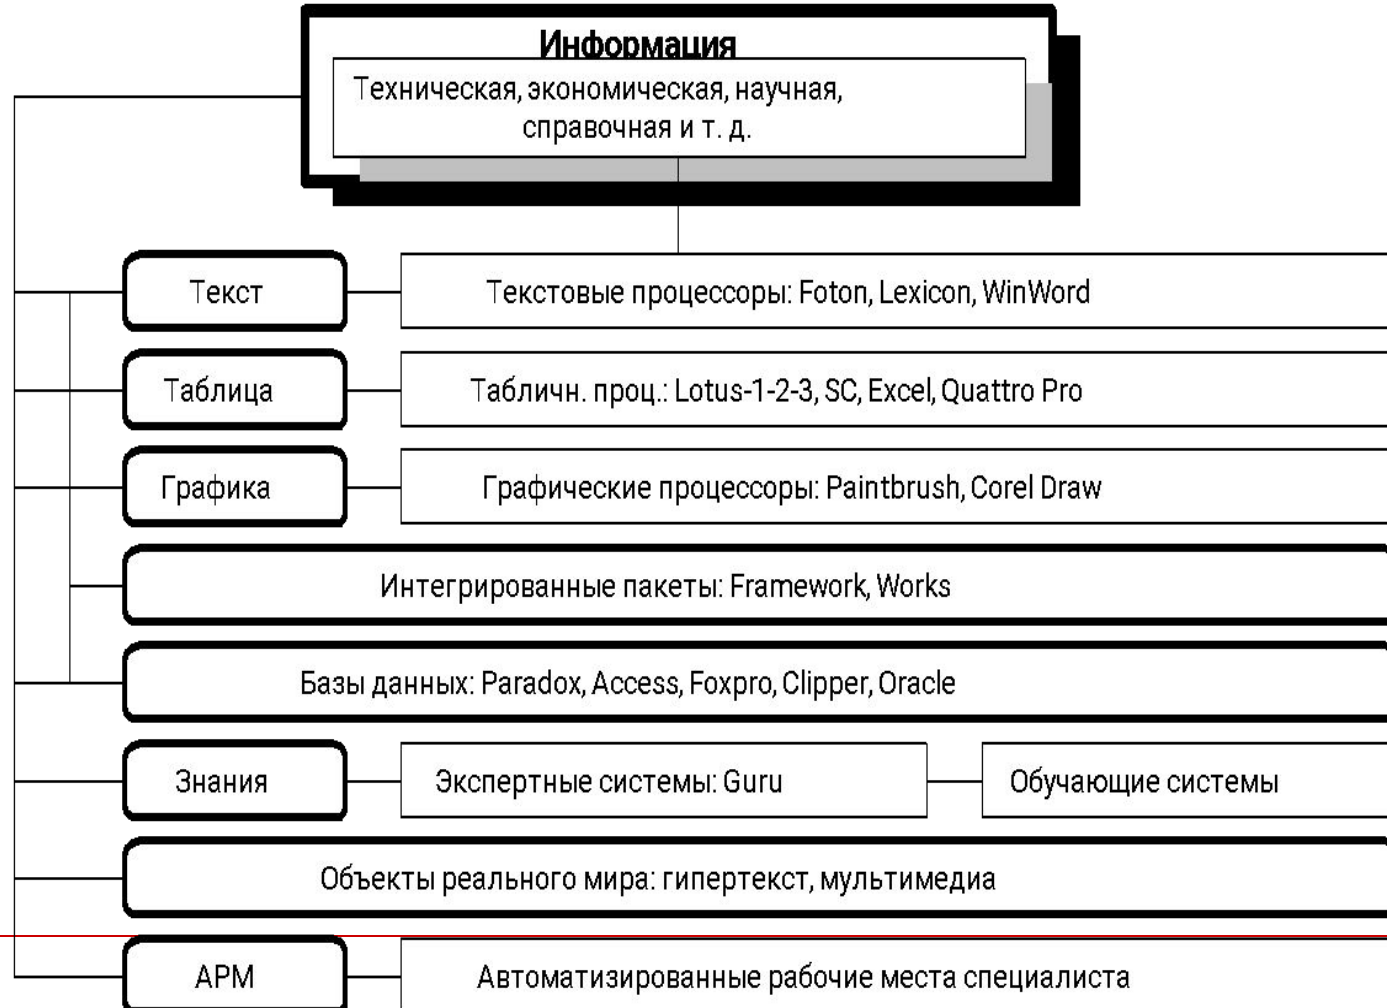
Информация

Техническая, экономическая, научная, справочная и т. д.

Текст

Текстовые процессоры: Foton, Lexicon, WinWord

Таблица

Табличн. проц.: Lotus-1-2-3, SC, Excel, Quattro Pro

Графика

Графические процессоры: Paintbrush, Corel Draw

Интегрированные пакеты: Framework, Works

Базы данных: Paradox, Access, Foxpro, Clipper, Oracle

Знания

Экспертные системы: Guru

Обучающие системы

Объекты реального мира: гипертекст, мультимедиа

АРМ

Автоматизированные рабочие места специалиста